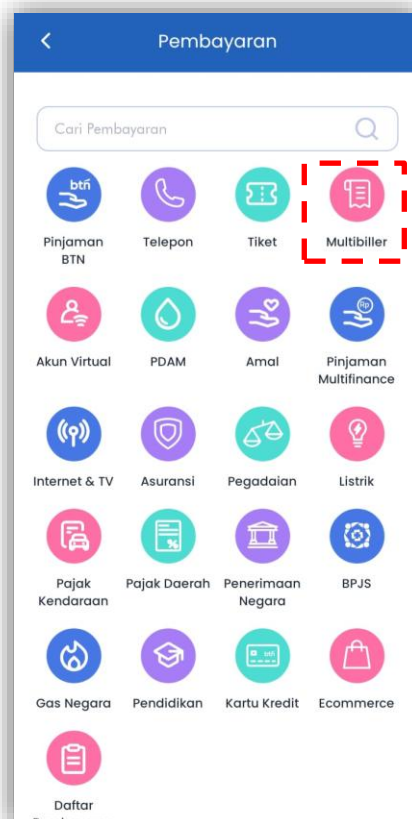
<

Pembayaran

Cari Pembayaran

btn

Pinjaman BTN

Telepon

Tiket

Multibiller

Akun Virtual

PDAM

Amal

Rp

Pinjaman Multifinance

Internet & TV

Asuransi

Pegadaian

Listrik

Pajak Kendaraan

%

Pajak Daerah

Penerimaan Negara

BPJS

Gas Negara

Pendidikan

Kartu Kredit

Ecommerce

Daftar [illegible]